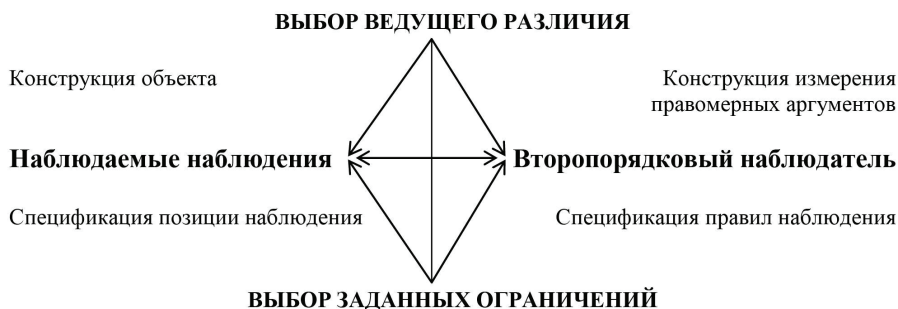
ВЫБОР ВЕДУЩЕГО РАЗЛИЧИЯ

Конструкция объекта

Конструкция измерения правомерных аргументов

Наблюдаемые наблюдения

Второпорядковый наблюдатель

Спецификация позиции наблюдения

Спецификация правил наблюдения

ВЫБОР ЗАДАННЫХ ОГРАНИЧЕНИЙ